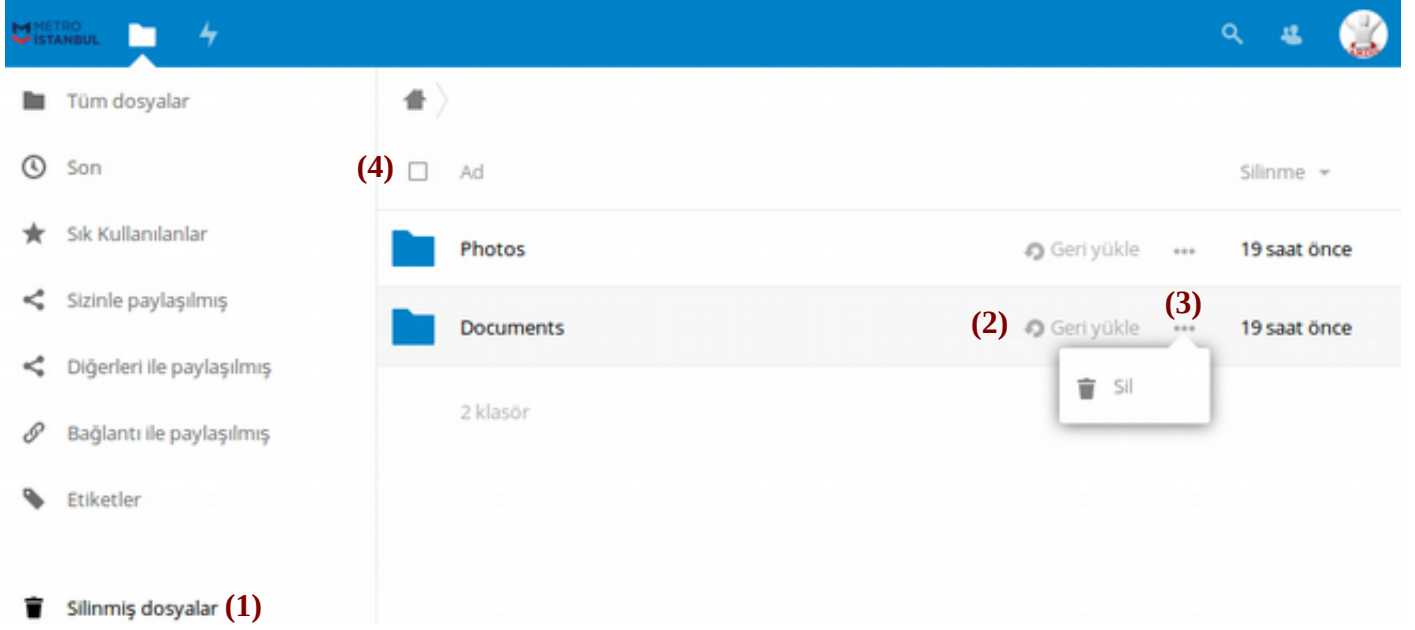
METRO İSTANBUL

Tüm dosyalar

Son

Sık Kullanılanlar

Sizinle paylaşılmış

Diğerleri ile paylaşılmış

Bağlantı ile paylaşılmış

Etiketler

Silinmiş dosyalar (1)

(4) Ad Silinme

Photos Geri yükle 19 saat önce

Documents (2) Geri yükle (3) 19 saat önce

Sil

2 klasör